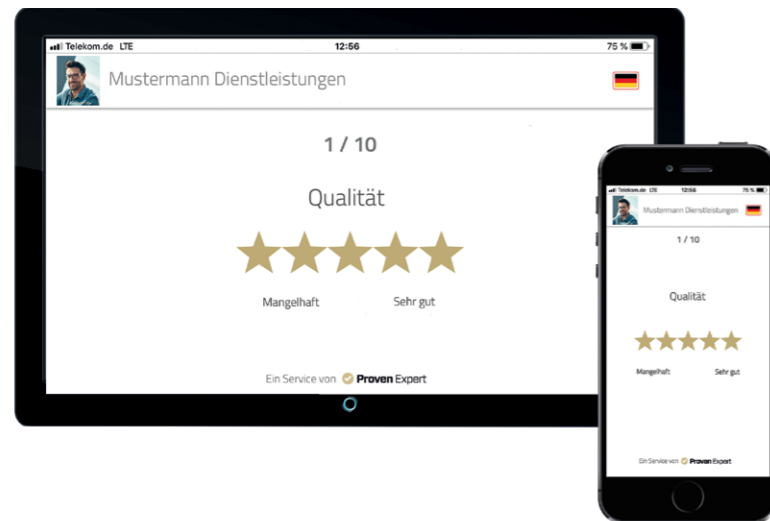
Telekom.de LTE 12:56 75 %

Mustermann Dienstleistungen

1 / 10

Qualität

Mangelhaft Sehr gut

Ein Service von Proven Expert

Telekom.de LTE 12:56 75 %

Mustermann Dienstleistungen

1 / 10

Qualität

Mangelhaft Sehr gut

Ein Service von Proven Expert